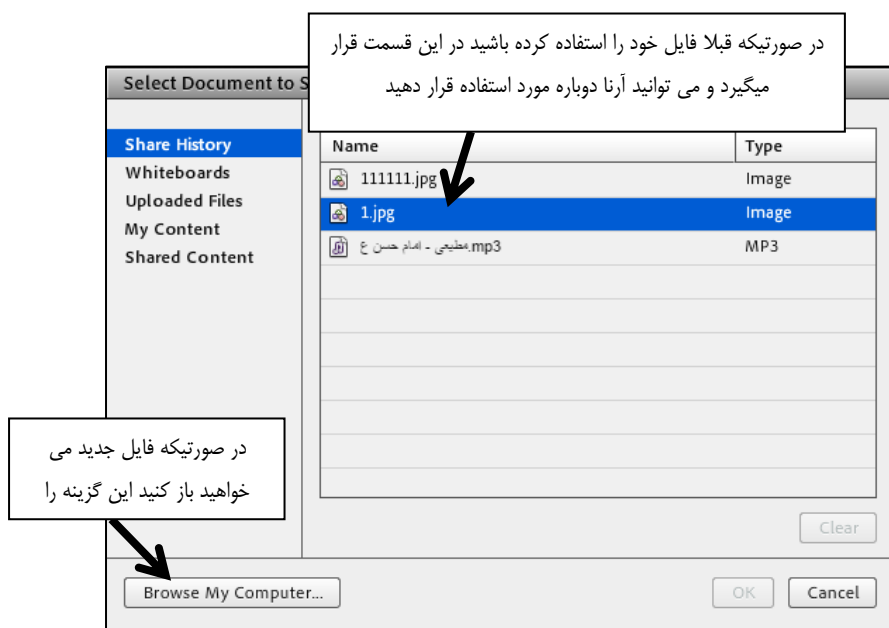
Select Document to S

در صورتیکه قبلا فایل خود را استفاده کرده باشید در این قسمت قرار میگیرد و می توانید آرنا دوباره مورد استفاده قرار دهید

Share History
Whiteboards
Uploaded Files
My Content
Shared Content

| Name | Type |
|---|---|
| 111111.jpg | Image |
| 1.jpg | Image |
| مطیعی - امام حسن ع.mp3 | MP3 |

Clear

در صورتیکه فایل جدید می خواهید باز کنید این گزینه را

Browse My Computer...

OK

Cancel